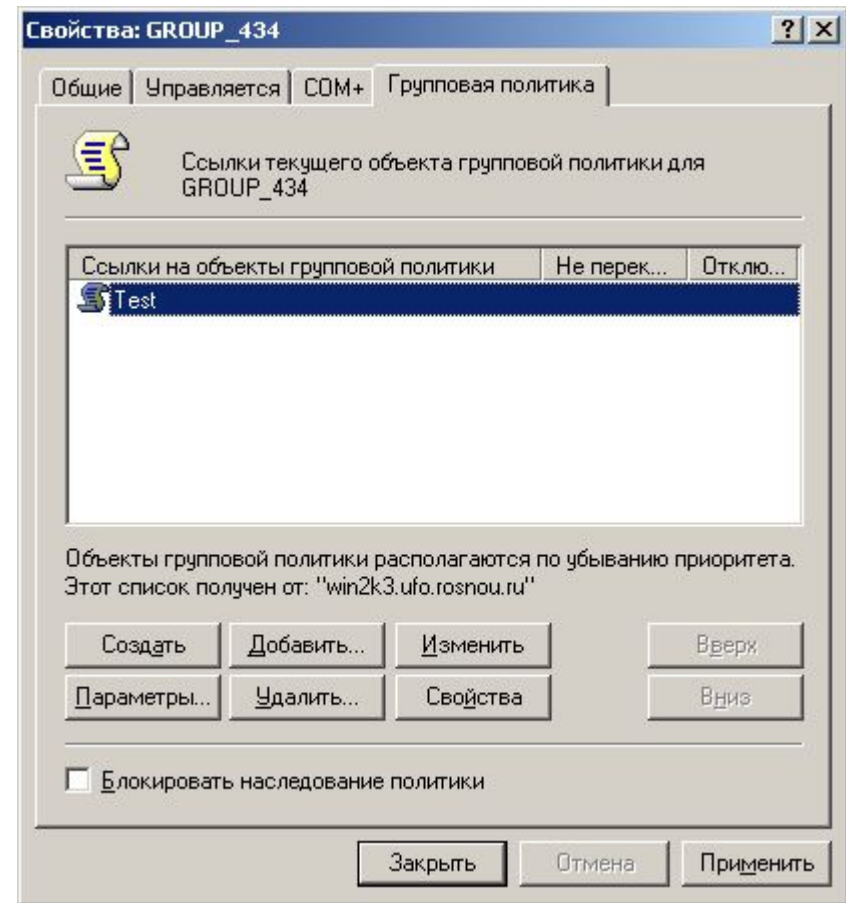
Свойства: GROUP_434

? X

Общие | Управляется | COM+ | Групповая политика

Ссылки текущего объекта групповой политики для GROUP_434

| Ссылки на объекты групповой политики | Не перек... | Отклю... |
|---|---|---|
| Test | | |

Объекты групповой политики располагаются по убыванию приоритета.
Этот список получен от: "win2k3.ufo.rosnou.ru"

Создать | Добавить... | Изменить | Вверх
Параметры... | Удалить... | Свойства | Вниз

Блокировать наследование политики

Закрыть | Отмена | Применить